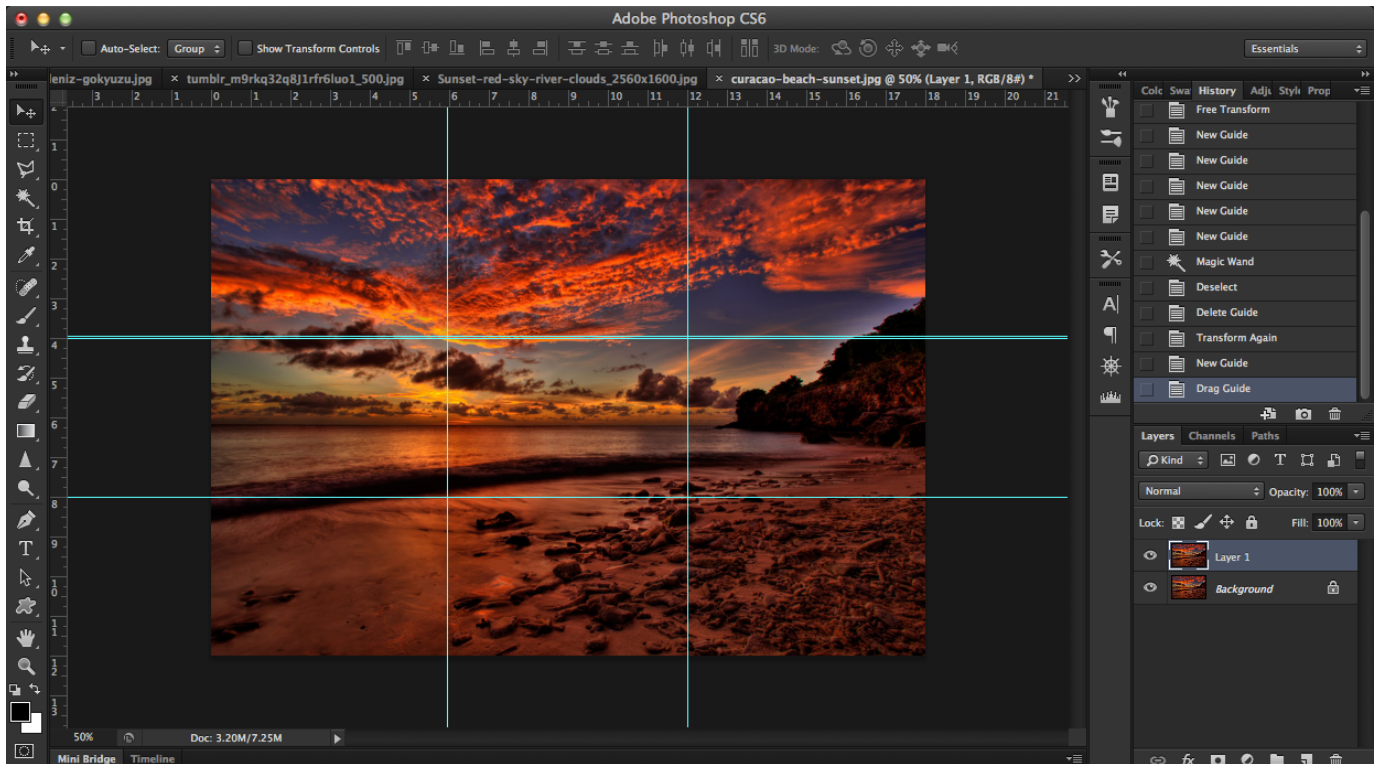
Adobe Photoshop CS6

Auto-Select: Group Show Transform Controls 3D Mode: Essentials

leniz-gokyuzu.jpg × tumblr_m9rkq32q8J1rfr6luo1_500.jpg × Sunset-red-sky-river-clouds_2560x1600.jpg × curacao-beach-sunset.jpg @ 50% (Layer 1, RGB/8#) *

3 2 1 0 1 2 3 4 5 6 7 8 9 10 11 12 13 14 15 16 17 18 19 20 21

Colo Swa History Adju Style Prop

Free Transform
New Guide
New Guide
New Guide
New Guide
New Guide
Magic Wand
Deselect
Delete Guide
Transform Again
New Guide
Drag Guide

Layers Channels Paths

Kind
Normal Opacity: 100%
Lock: Fill: 100%
Layer 1
Background

50% Doc: 3.20M/7.25M

Mini Bridge Timeline